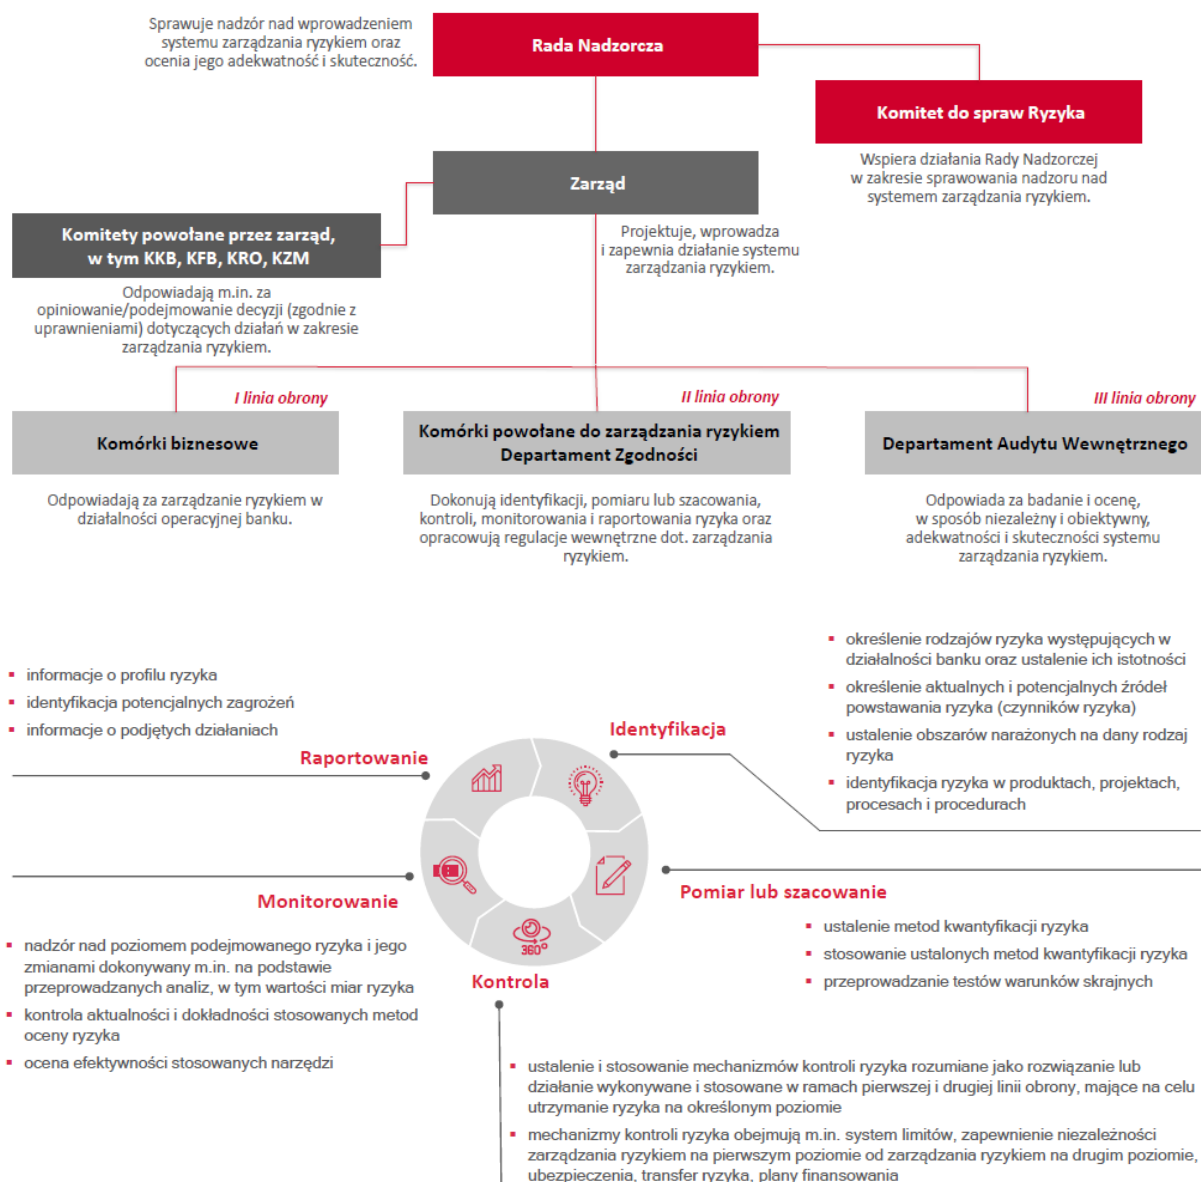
Sprawuje nadzór nad wprowadzeniem systemu zarządzania ryzykiem oraz ocenia jego adekwatność i skuteczność.

Rada Nadzorcza

Komitet do spraw Ryzyka

Wspiera działania Rady Nadzorczej w zakresie sprawowania nadzoru nad systemem zarządzania ryzykiem.

Zarząd

Komitety powołane przez zarząd, w tym KKB, KFB, KRO, KZM

Projektuje, wprowadza i zapewnia działanie systemu zarządzania ryzykiem.

Odpowiadają m.in. za opiniowanie/podejmowanie decyzji (zgodnie z uprawnieniami) dotyczących działań w zakresie zarządzania ryzykiem.

I linia obrony

II linia obrony

III linia obrony

Komórki biznesowe

Komórki powołane do zarządzania ryzykiem Departament Zgodności

Departament Audytu Wewnętrznego

Odpowiadają za zarządzanie ryzykiem w działalności operacyjnej banku.

Dokonują identyfikacji, pomiaru lub szacowania, kontroli, monitorowania i raportowania ryzyka oraz opracowują regulacje wewnętrzne dot. zarządzania ryzykiem.

Odpowiada za badanie i ocenę, w sposób niezależny i obiektywny, adekwatności i skuteczności systemu zarządzania ryzykiem.

- określenie rodzajów ryzyka występujących w działalności banku oraz ustalenie ich istotności
- określenie aktualnych i potencjalnych źródeł powstawania ryzyka (czynników ryzyka)
- ustalenie obszarów narażonych na dany rodzaj ryzyka
- identyfikacja ryzyka w produktach, projektach, procesach i procedurach

- informacje o profilu ryzyka
- identyfikacja potencjalnych zagrożeń
- informacje o podjętych działaniach

Identyfikacja

Raportowanie

360°

Monitorowanie

Pomiar lub szacowanie

- ustalenie metod kwantyfikacji ryzyka
- stosowanie ustalonych metod kwantyfikacji ryzyka
- przeprowadzanie testów warunków skrajnych

- nadzór nad poziomem podejmowanego ryzyka i jego zmianami dokonywany m.in. na podstawie przeprowadzanych analiz, w tym wartości miar ryzyka
- kontrola aktualności i dokładności stosowanych metod oceny ryzyka
- ocena efektywności stosowanych narzędzi

Kontrola

- ustalenie i stosowanie mechanizmów kontroli ryzyka rozumiane jako rozwiązanie lub działanie wykonywane i stosowane w ramach pierwszej i drugiej linii obrony, mające na celu utrzymanie ryzyka na określonym poziomie
- mechanizmy kontroli ryzyka obejmują m.in. system limitów, zapewnienie niezależności zarządzania ryzykiem na pierwszym poziomie od zarządzania ryzykiem na drugim poziomie, ubezpieczenia, transfer ryzyka, plany finansowania